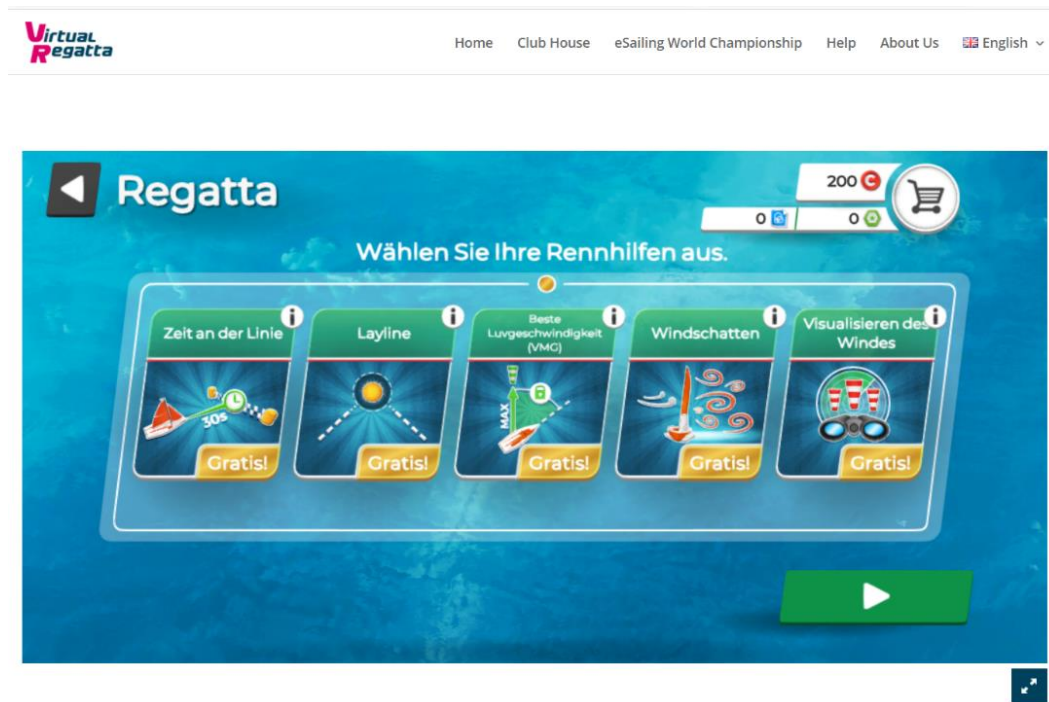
Virtual Regatta

Home Club House eSailing World Championship Help About Us English

Regatta

200

0

0

Wählen Sie Ihre Rennhilfen aus.

Zeit an der Linie

30s

Gratis!

Layline

Gratis!

Beste Luvgeschwindigkeit (VMG)

MAX

Gratis!

Windschatten

Gratis!

Visualisieren des Windes

Gratis!